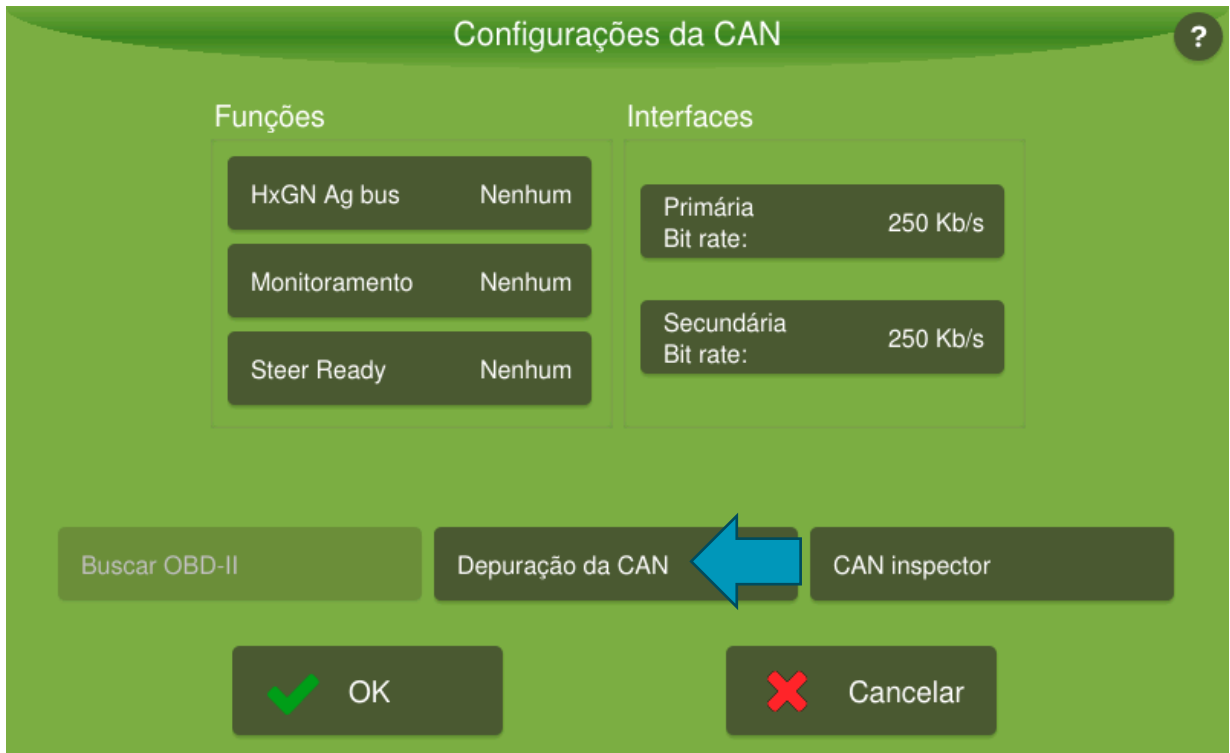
Configurações da CAN

?

Funções

HxGN Ag bus Nenhum

Monitoramento Nenhum

Steer Ready Nenhum

Interfaces

Primária
Bit rate: 250 Kb/s

Secundária
Bit rate: 250 Kb/s

Buscar OBD-II

Depuração da CAN

CAN inspector

OK

Cancelar